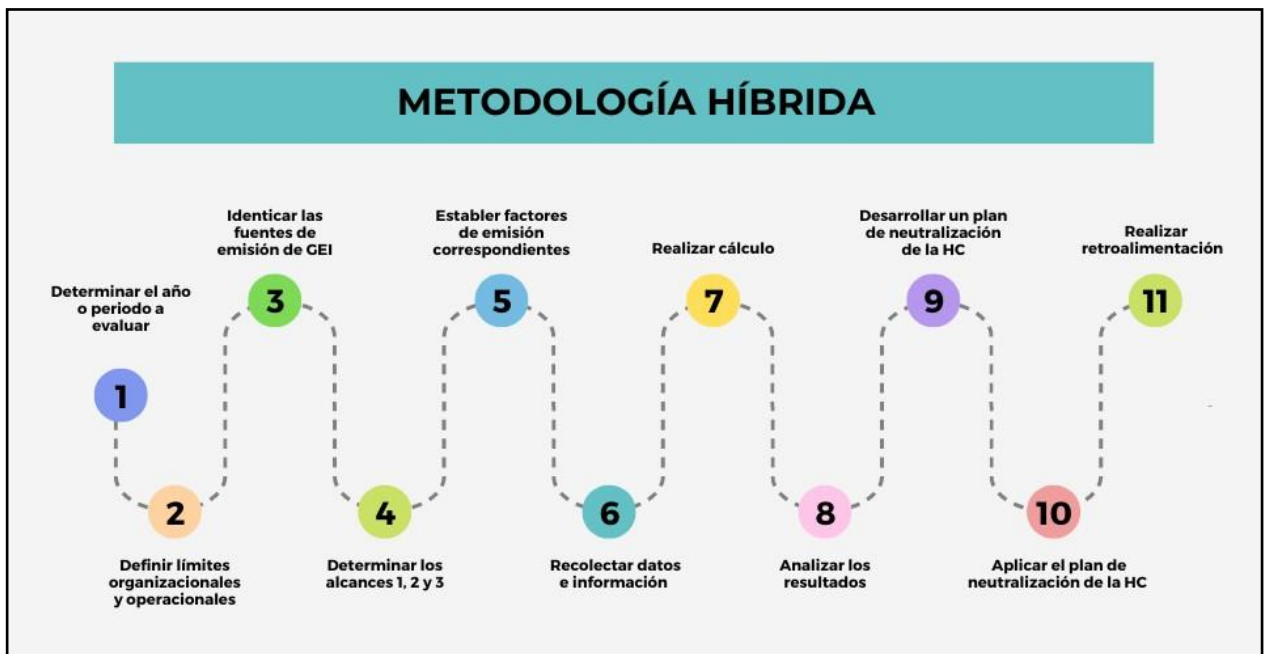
METODOLOGÍA HÍBRIDA

Determinar el año o periodo a evaluar

1

2

Definir límites organizacionales y operacionales

Identicar las fuentes de emisión de GEI

3

4

Determinar los alcances 1, 2 y 3

Establer factores de emisión correspondientes

5

6

Recolectar datos e información

Realizar cálculo

7

8

Analizar los resultados

Desarrollar un plan de neutralización de la HC

9

10

Aplicar el plan de neutralización de la HC

Realizar retroalimentación

11